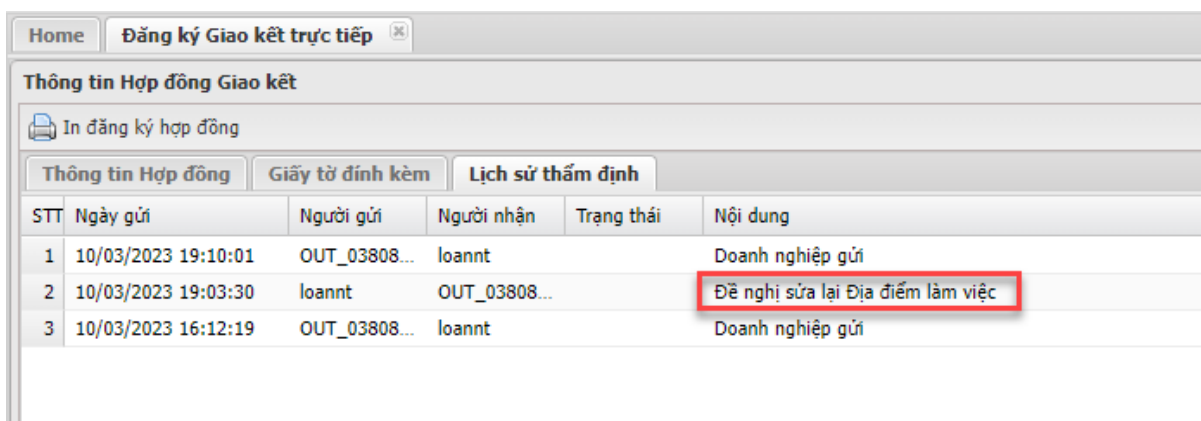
Home | Đăng ký Giao kết trực tiếp

Thông tin Hợp đồng Giao kết

In đăng ký hợp đồng

Thông tin Hợp đồng | Giấy tờ đính kèm | Lịch sử thẩm định

| STT | Ngày gửi | Người gửi | Người nhận | Trạng thái | Nội dung |
|---|---|---|---|---|---|
| 1 | 10/03/2023 19:10:01 | OUT_03808... | loannt | | Doanh nghiệp gửi |
| 2 | 10/03/2023 19:03:30 | loannt | OUT_03808... | | Đề nghị sửa lại Địa điểm làm việc |
| 3 | 10/03/2023 16:12:19 | OUT_03808... | loannt | | Doanh nghiệp gửi |